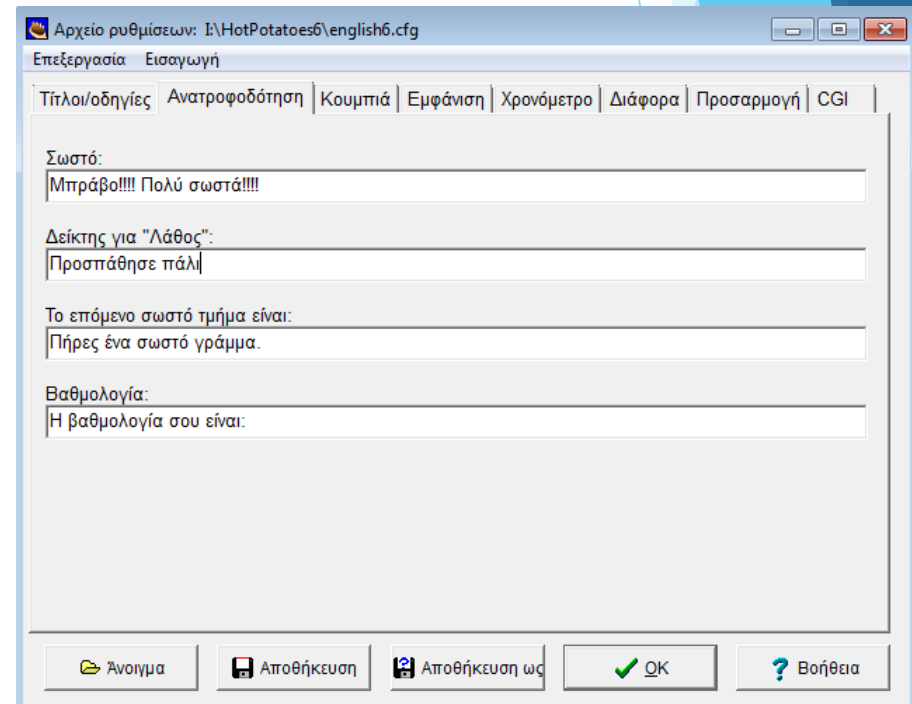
Αρχείο ρυθμίσεων: I:\HotPotatoes6\english6.cfg

Επεξεργασία Εισαγωγή

Τίτλοι/οδηγίες | Ανατροφοδότηση | Κουμπιά | Εμφάνιση | Χρονόμετρο | Διάφορα | Προσαρμογή | CGI

Σωστό:
Μπράβο!!!! Πολύ σωστά!!!!

Δείκτης για "Λάθος":
Προσπάθησε πάλι

Το επόμενο σωστό τμήμα είναι:
Πήρες ένα σωστό γράμμα.

Βαθμολογία:
Η βαθμολογία σου είναι:

Άνοιγμα | Αποθήκευση | Αποθήκευση ως | OK | Βοήθεια